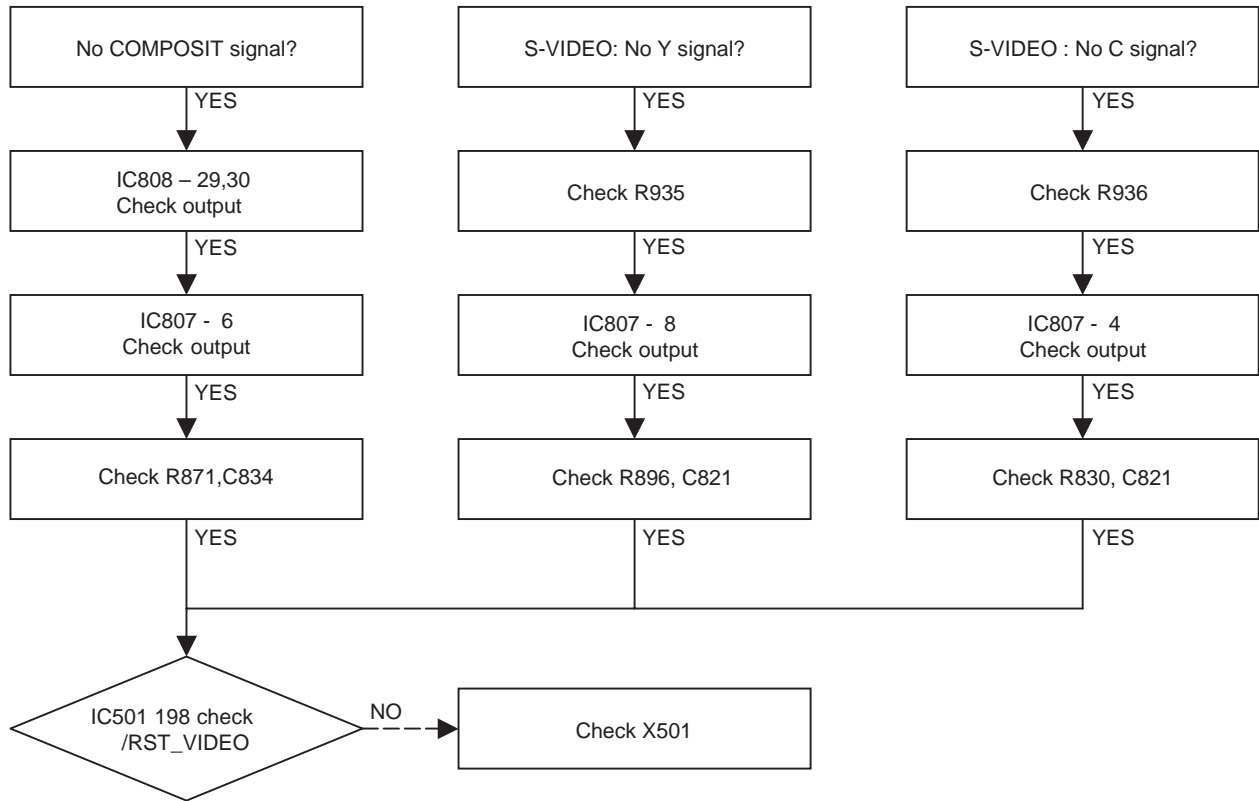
No COMPOSIT signal?

YES

IC808 – 29,30
Check output

YES

IC807 - 6
Check output

YES

Check R871,C834

YES

S-VIDEO: No Y signal?

YES

Check R935

YES

IC807 - 8
Check output

YES

Check R896, C821

YES

S-VIDEO : No C signal?

YES

Check R936

YES

IC807 - 4
Check output

YES

Check R830, C821

YES

IC501 198 check
/RST_VIDEO

NO

Check X501